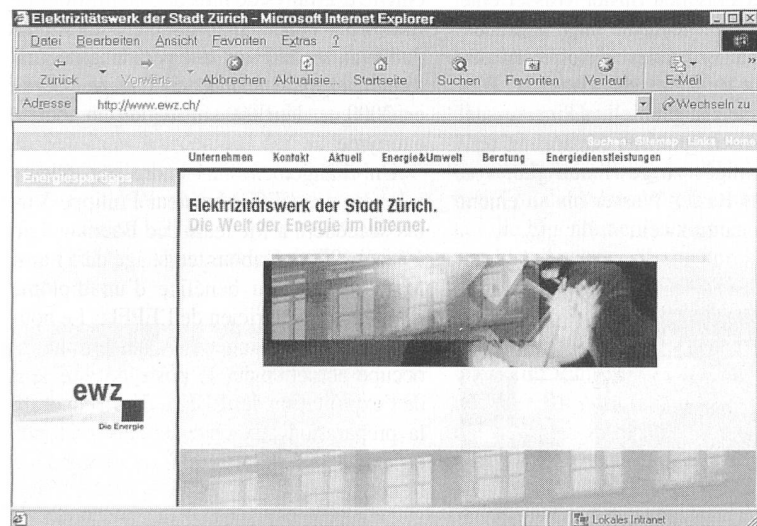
Elektrizitätswerk der Stadt Zürich - Microsoft Internet Explorer

Datei Bearbeiten Ansicht Favoriten Extras ?

Zurück Vorwärts Abbrechen Aktualisie... Startseite Suchen Favoriten Verlauf E-Mail

Adresse http://www.ewz.ch/ Wechseln zu

Suchen Sitemap Links Home

Unternehmen Kontakt Aktuell Energie&Umwelt Beratung Energiedienstleistungen

Energiespartipps

Elektrizitätswerk der Stadt Zürich.
Die Welt der Energie im Internet.

ewz
Die Energie

Lokales Intranet